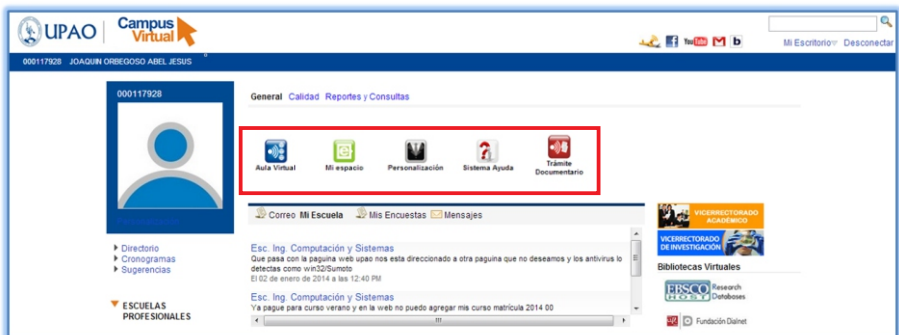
UPAO | Campus Virtual

Mi Escritorio Desconectar

000117928 JOAQUIN ORBEGOSO ABEL JESUS

000117928

General Calidad Reportes y Consultas

Aula Virtual
Mi espacio
Personalización
Sistema Ayuda
Trámite Documentario

Correo Mi Escuela Mis Encuestas Mensajes

Esc. Ing. Computación y Sistemas
Que pasa con la paguina web upao nos esta direccionado a otra paguina que no deseamos y los antivirus lo detectas como win32/Sumoto
El 02 de enero de 2014 a las 12:40 PM

Esc. Ing. Computación y Sistemas
Ya pague para curso verano y en la web no puedo agregar mis curso matricula 2014 00

Directorio
Cronogramas
Sugerencias

ESCUELAS PROFESIONALES

VICERRECTORADO ACADÉMICO
VICERRECTORADO DE INVESTIGACIÓN

Bibliotecas Virtuales

EBSCO HOST Research Databases

Fundación Dialnet